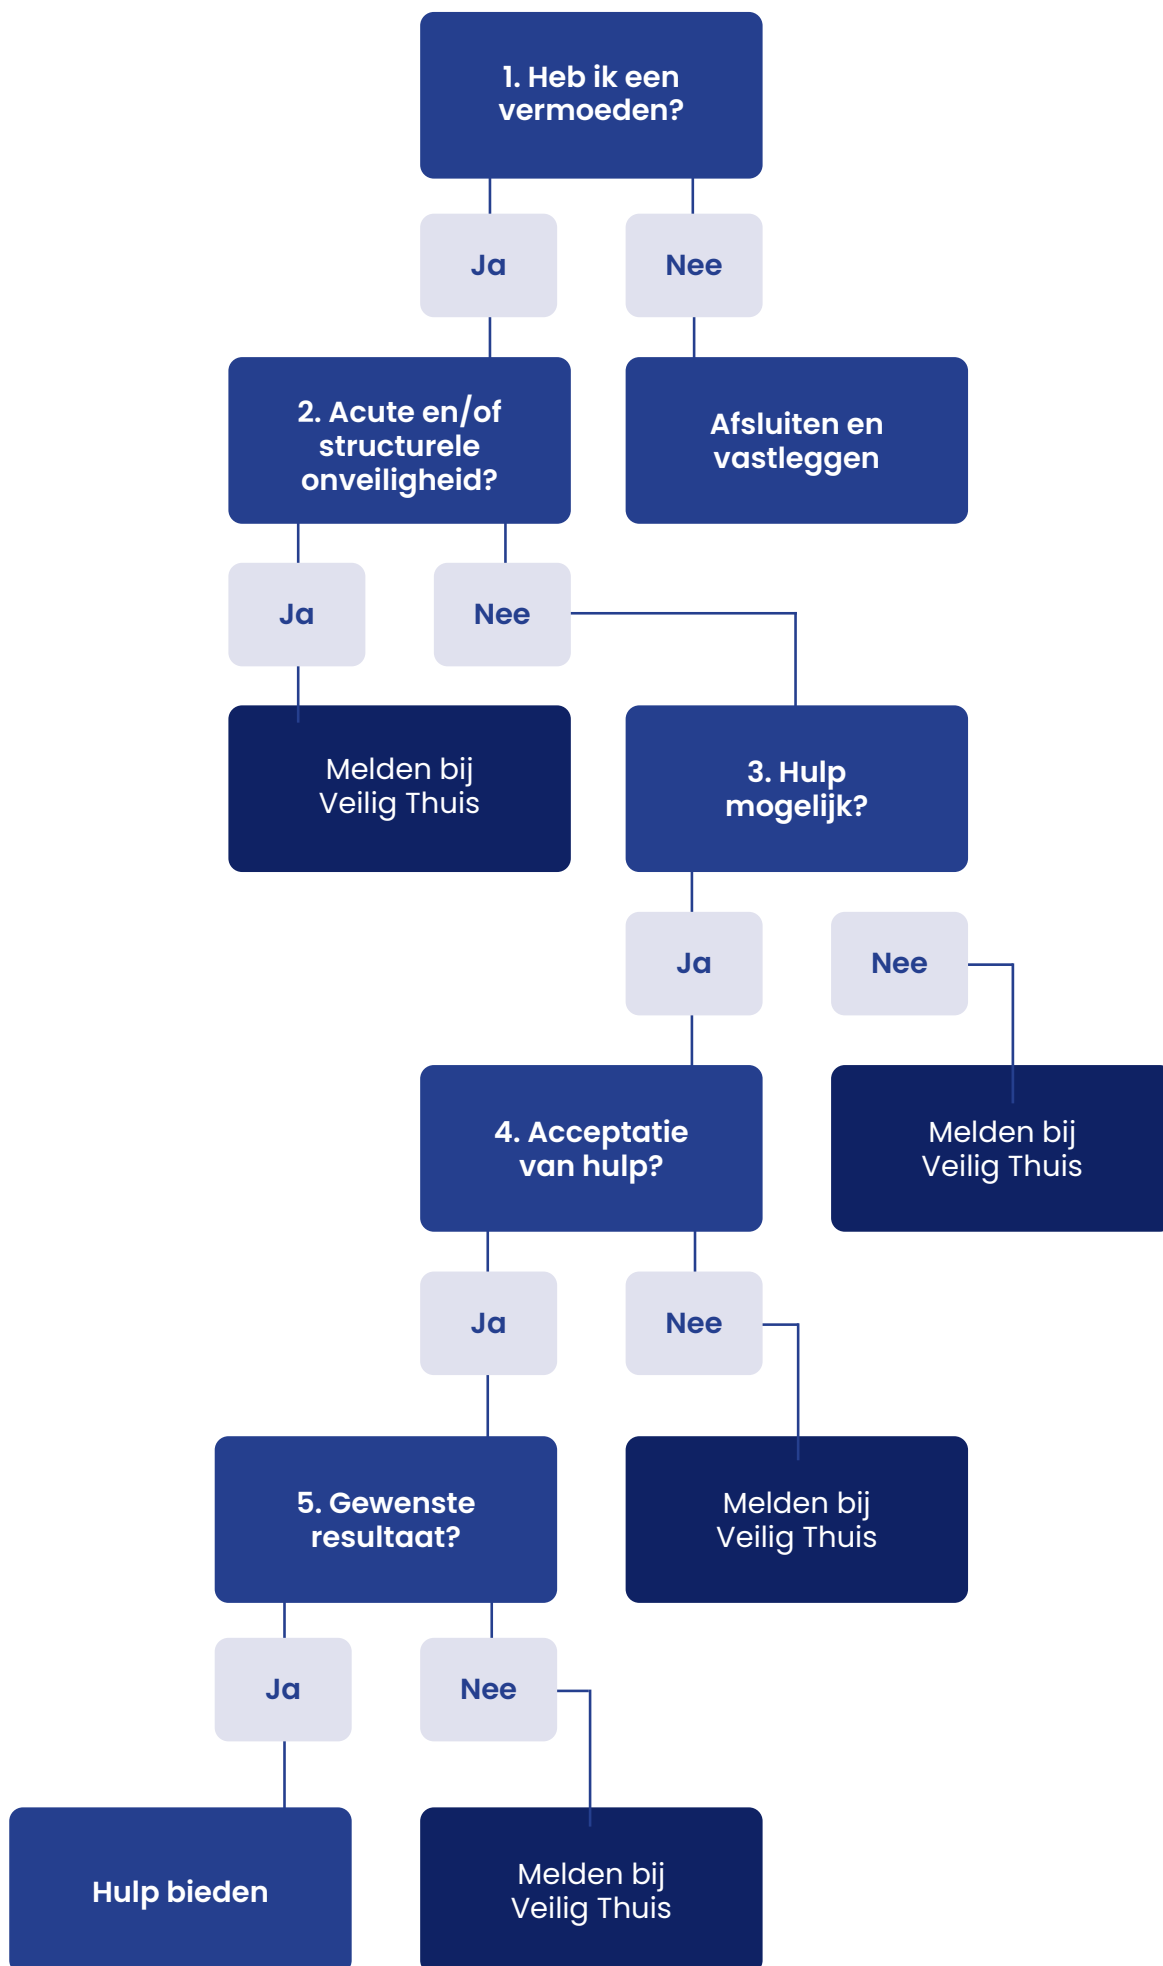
1. Heb ik een vermoeden?

Ja

Nee

2. Acute en/of structurele onveiligheid?

Afsluiten en vastleggen

Ja

Nee

Melden bij Veilig Thuis

3. Hulp mogelijk?

Ja

Nee

4. Acceptatie van hulp?

Melden bij Veilig Thuis

Ja

Nee

5. Gewenste resultaat?

Melden bij Veilig Thuis

Ja

Nee

Hulp bieden

Melden bij Veilig Thuis